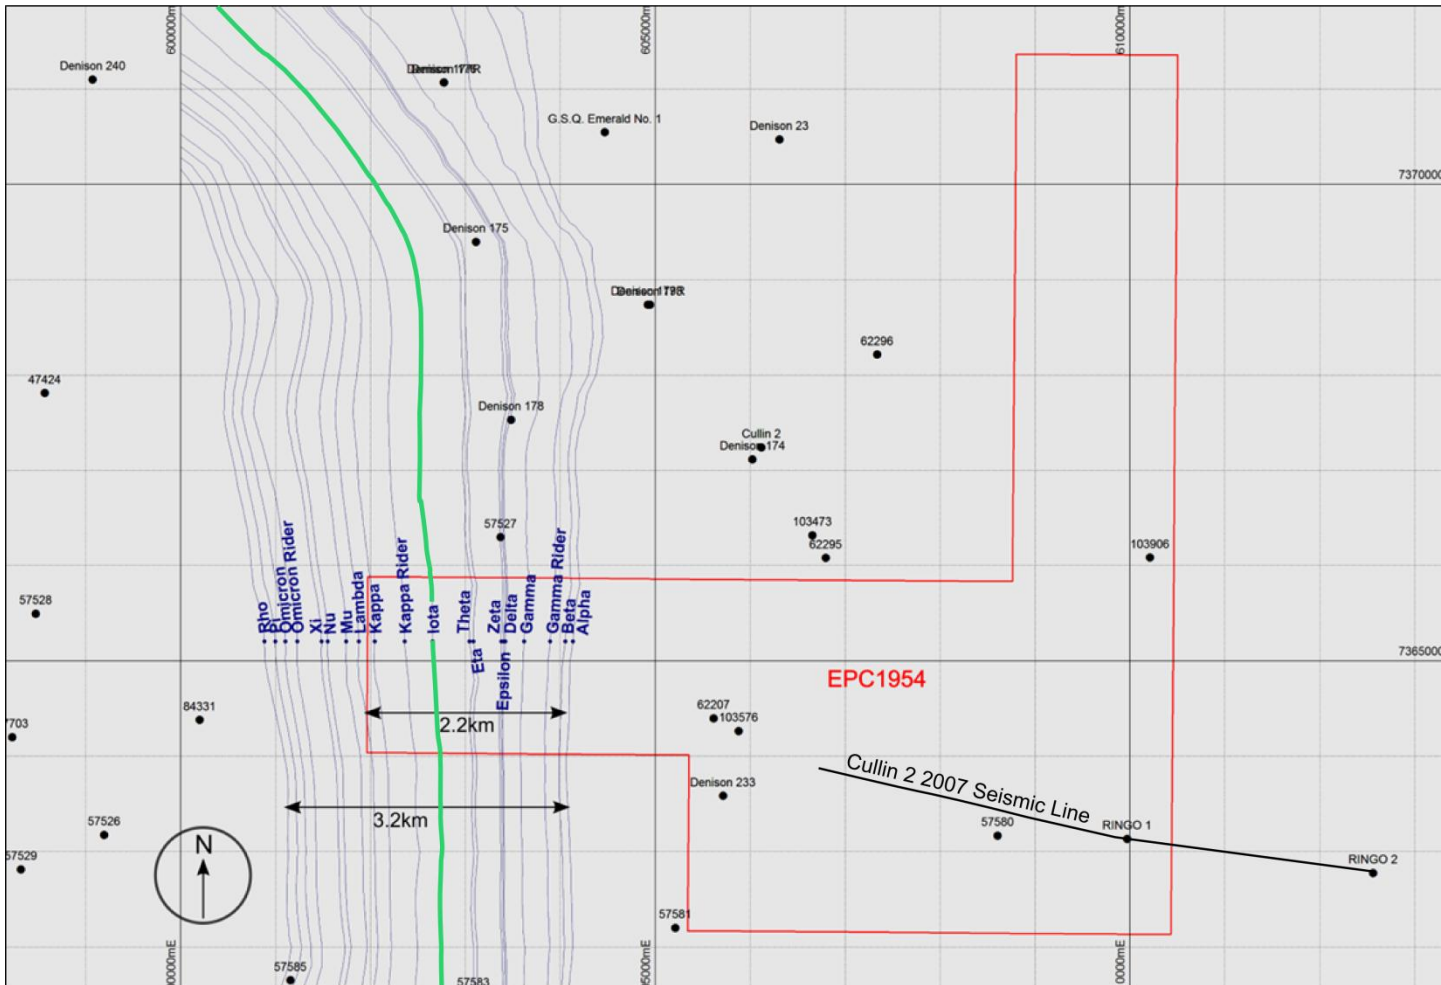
600000mE
605000mE
610000mE
Denison 240
Denison 176R
G.S.Q. Emerald No. 1
Denison 23
7370000
Denison 175
Denison 79R
62296
47424
Denison 178
Cullin 2
Denison 174
57527
103473
62295
103906
Rho
Pi
Omicron
Omicron Rider
Xi
Nu
Mu
Lambda
Kappa
Kappa Rider
Iota
Theta
Eta
Zeta
Epsilon
Delta
Gamma
Gamma Rider
Beta
Alpha
57528
7365000
EPC1954
703
84331
62207
103576
2.2km
Denison 233
Cullin 2 2007 Seismic Line
57526
3.2km
57580
RINGO 1
57529
N
RINGO 2
57581
00000mE
5000mE
0000mE
57585
57583